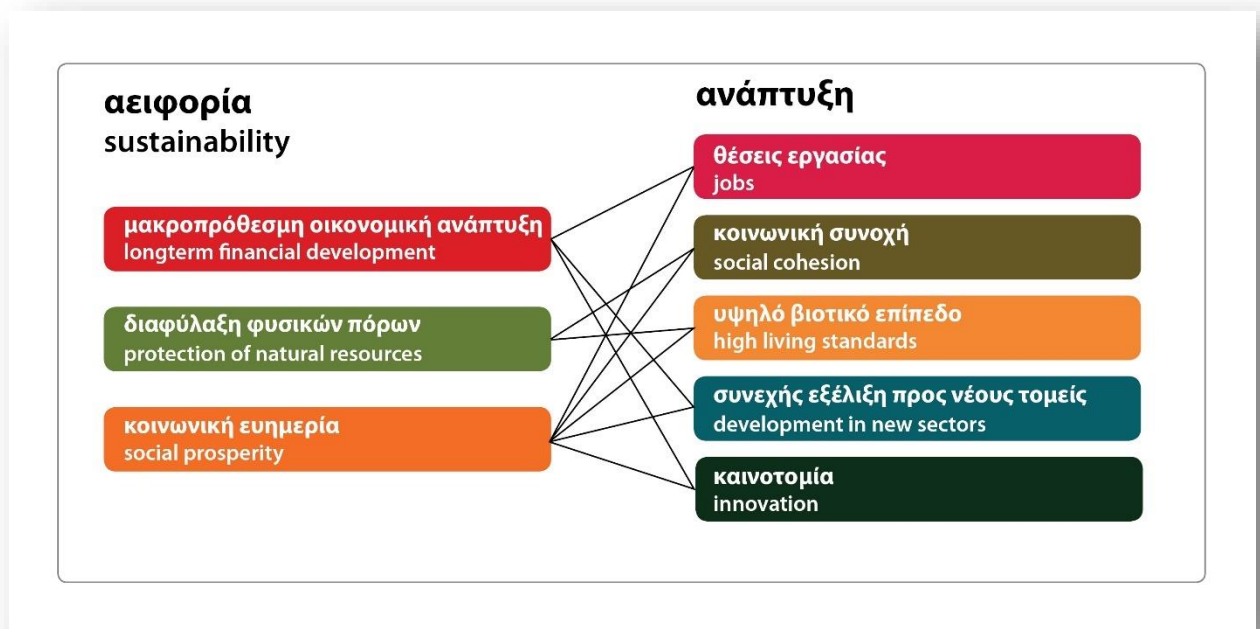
αειφορία
sustainability

μακροπρόθεσμη οικονομική ανάπτυξη
longterm financial development

διαφύλαξη φυσικών πόρων
protection of natural resources

κοινωνική ευημερία
social prosperity

ανάπτυξη

θέσεις εργασίας
jobs

κοινωνική συνοχή
social cohesion

υψηλό βιοτικό επίπεδο
high living standards

συνεχής εξέλιξη προς νέους τομείς
development in new sectors

καινοτομία
innovation